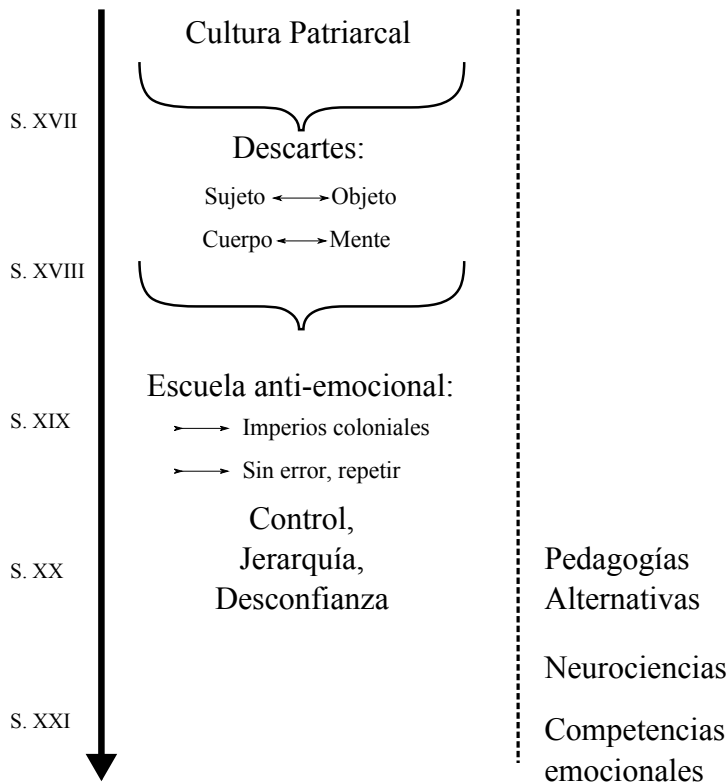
Cultura Patriarcal

S. XVII

Descartes:

Sujeto ⟷ Objeto

Cuerpo ⟷ Mente

S. XVIII

Escuela anti-emocional:

S. XIX

→ Imperios coloniales

→ Sin error, repetir

Control,
Jerarquía,
Desconfianza

S. XX

S. XXI

Pedagogías Alternativas

Neurociencias

Competencias emocionales